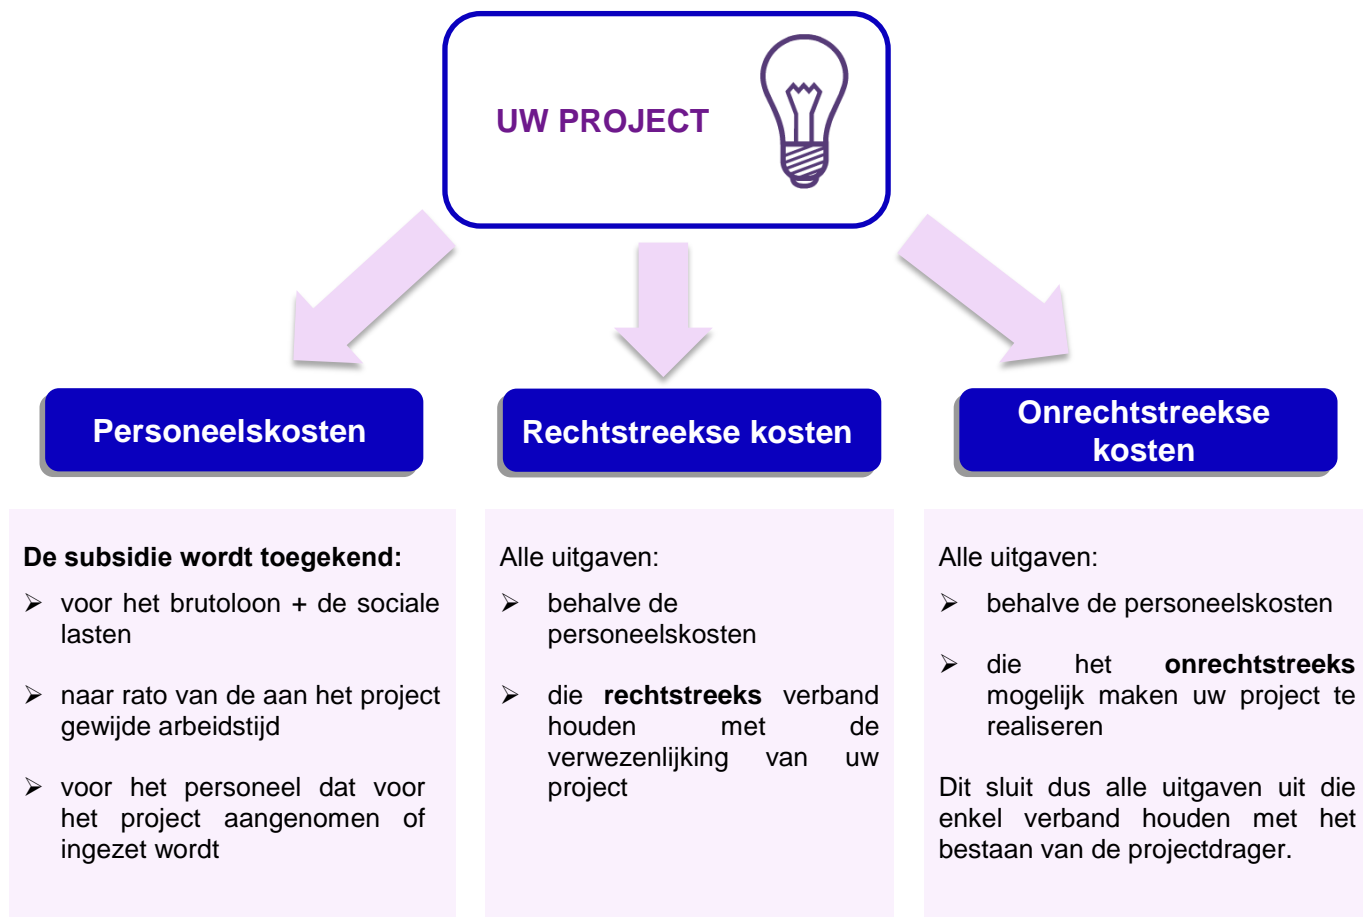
UW PROJECT

Personeelskosten

Rechtstreekse kosten

Onrechtstreekse kosten

**De subsidie wordt toegekend:**

➢ voor het brutoloon + de sociale lasten

➢ naar rato van de aan het project gewijde arbeidstijd

➢ voor het personeel dat voor het project aangenomen of ingezet wordt

Alle uitgaven:

➢ behalve de personeelskosten

➢ die **rechtstreeks** verband houden met de verwezenlijking van uw project

Alle uitgaven:

➢ behalve de personeelskosten

➢ die het **onrechtstreeks** mogelijk maken uw project te realiseren

Dit sluit dus alle uitgaven uit die enkel verband houden met het bestaan van de projectdrager.